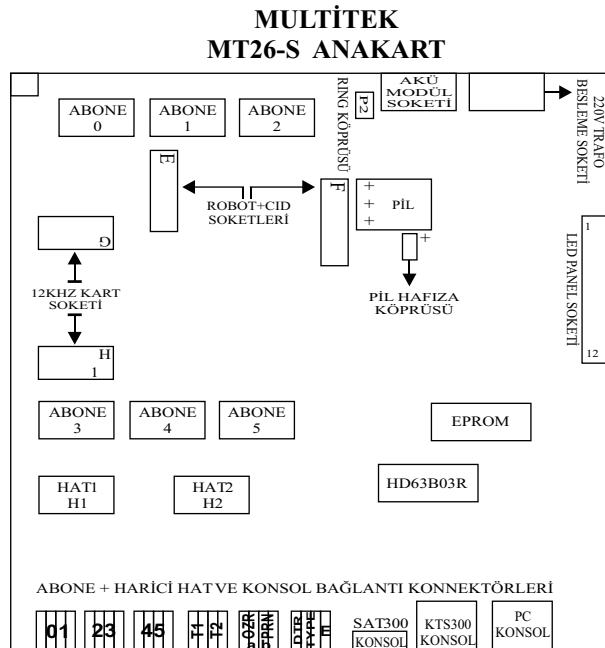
MULTİTEK
MT26-S ANAKART

ABONE 0

ABONE 1

ABONE 2

RING KÖPRÜSÜ

P2

AKÜ MODÜL SOKETİ

220V TRAFO BESLEME SOKETİ

E

ROBOT+CID SOKETLERİ

F

+ + + PİL

+

PİL HAFIZA KÖPRÜSÜ

G

12KHZ KART SOKETİ

1

LED PANEL SOKETİ

12

H 1

ABONE 3

ABONE 4

ABONE 5

EPROM

HAT1 H1

HAT2 H2

HD63B03R

ABONE + HARİCİ HAT VE KONSOL BAĞLANTI KONNEKTÖRLERİ

01

23

45

T1 T2

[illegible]

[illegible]

SAT300 KONSOL

KTS300 KONSOL

PC KONSOL